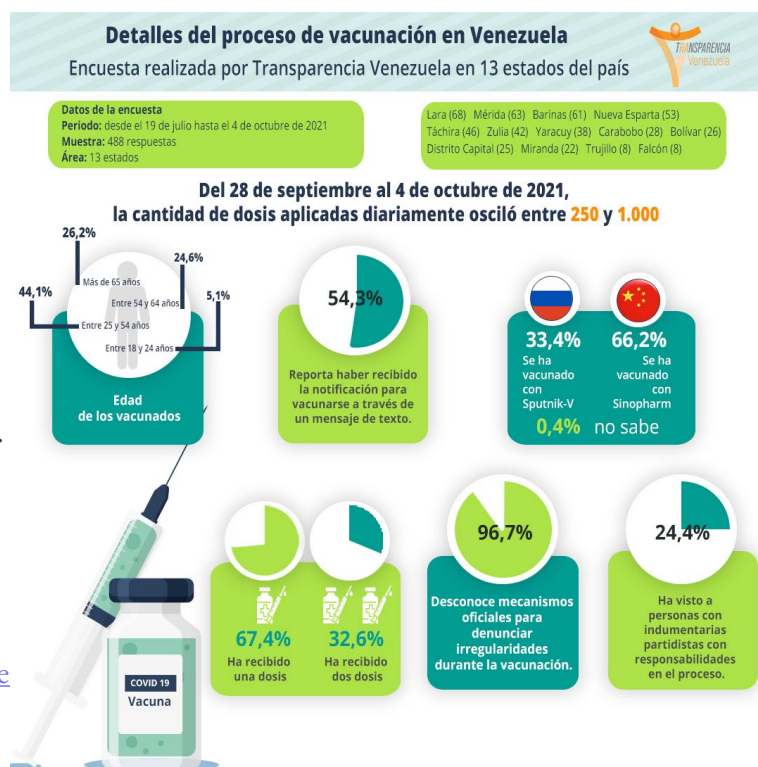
Detalles del proceso de vacunación en Venezuela

Encuesta realizada por Transparencia Venezuela en 13 estados del país

TRANSPARENCIA Venezuela

Datos de la encuesta
Periodo: desde el 19 de julio hasta el 4 de octubre de 2021
Muestra: 488 respuestas
Área: 13 estados

Lara (68) Mérida (63) Barinas (61) Nueva Esparta (53) Táchira (46) Zulia (42) Yaracuy (38) Carabobo (28) Bolívar (26) Distrito Capital (25) Miranda (22) Trujillo (8) Falcón (8)

Del 28 de septiembre al 4 de octubre de 2021, la cantidad de dosis aplicadas diariamente osciló entre 250 y 1.000

26,2%
Más de 65 años
24,6%
Entre 54 y 64 años
44,1%
Entre 25 y 54 años
5,1%
Entre 18 y 24 años

Edad de los vacunados

54,3%
Reporta haber recibido la notificación para vacunarse a través de un mensaje de texto.

33,4%
Se ha vacunado con Sputnik-V

66,2%
Se ha vacunado con Sinopharm

0,4% no sabe

67,4%
Ha recibido una dosis

32,6%
Ha recibido dos dosis

96,7%
Desconoce mecanismos oficiales para denunciar irregularidades durante la vacunación.

24,4%
Ha visto a personas con indumentarias partidistas con responsabilidades en el proceso.

COVID 19
Vacuna